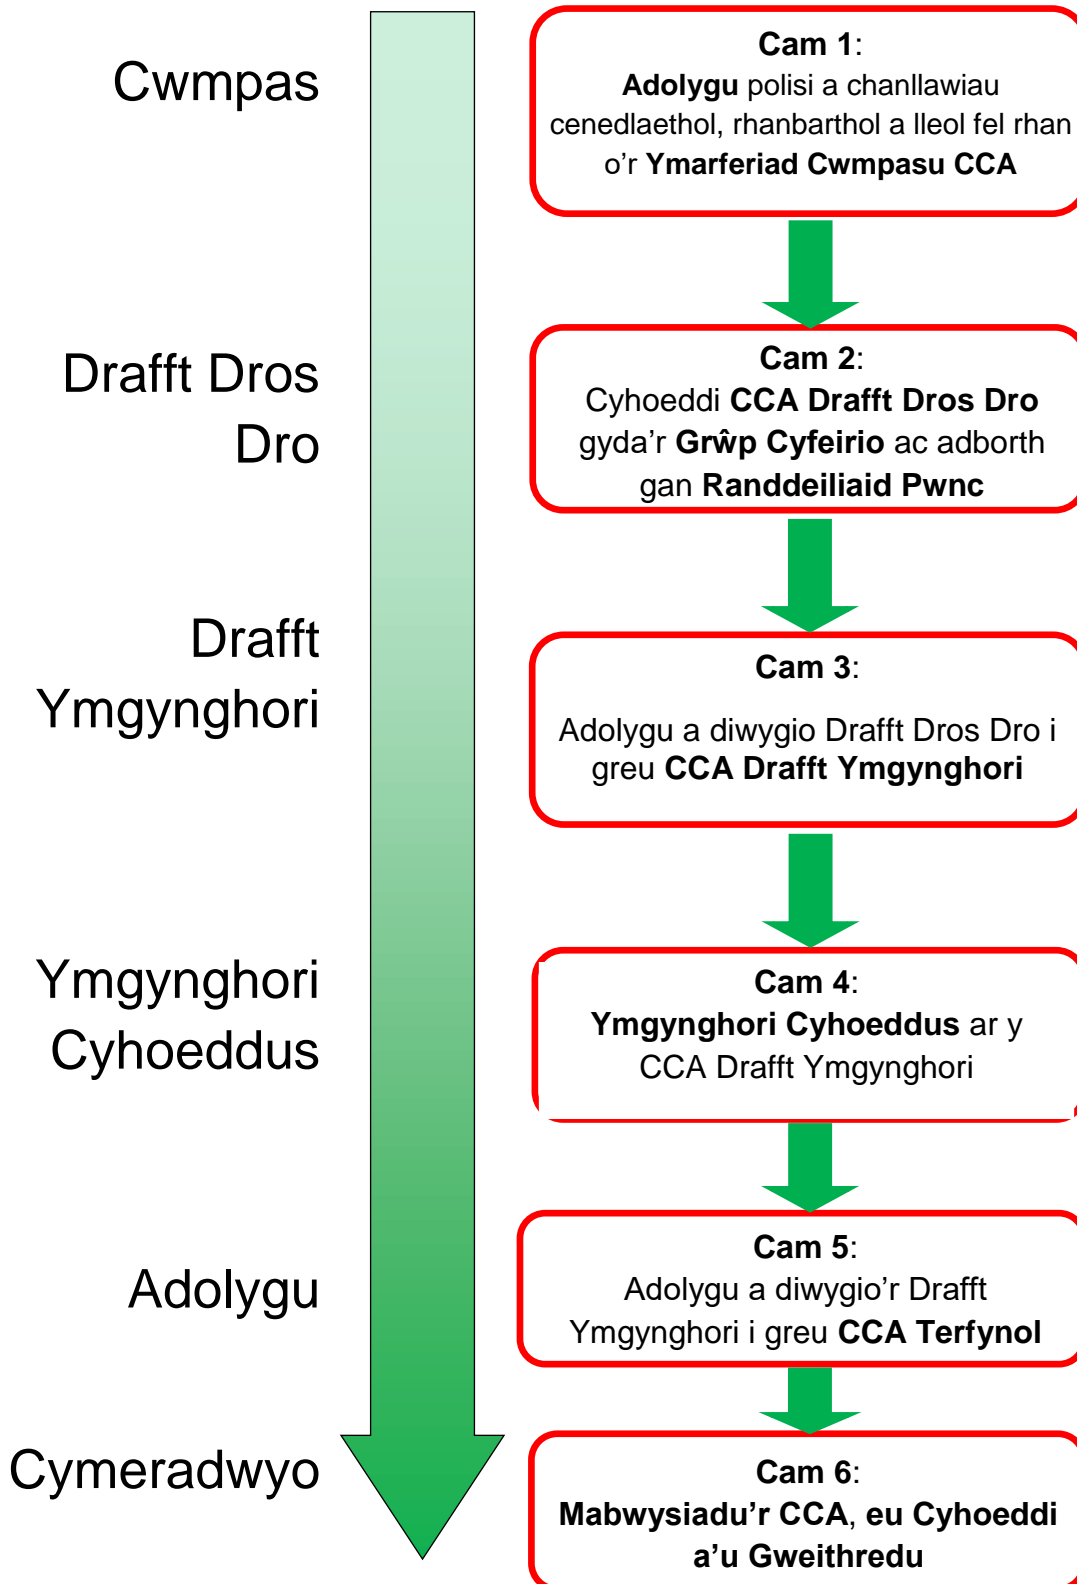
Cwmpas

Drafft Dros Dro

Drafft Ymgynghori

Ymgynghori Cyhoeddus

Adolygu

Cymeradwyo

**Cam 1**:
**Adolygu** polisi a chanllawiau cenedlaethol, rhanbarthol a lleol fel rhan o'r **Ymarferiad Cwmpasu CCA**

**Cam 2**:
Cyhoeddi **CCA Drafft Dros Dro** gyda'r **Grŵp Cyfeirio** ac adborth gan **Randdeiliaid Pwnc**

**Cam 3**:
Adolygu a diwygio Drafft Dros Dro i greu **CCA Drafft Ymgynghori**

**Cam 4**:
**Ymgynghori Cyhoeddus** ar y CCA Drafft Ymgynghori

**Cam 5**:
Adolygu a diwygio'r Drafft Ymgynghori i greu **CCA Terfynol**

**Cam 6**:
**Mabwysiadu'r CCA**, **eu Cyhoeddi a'u Gweithredu**